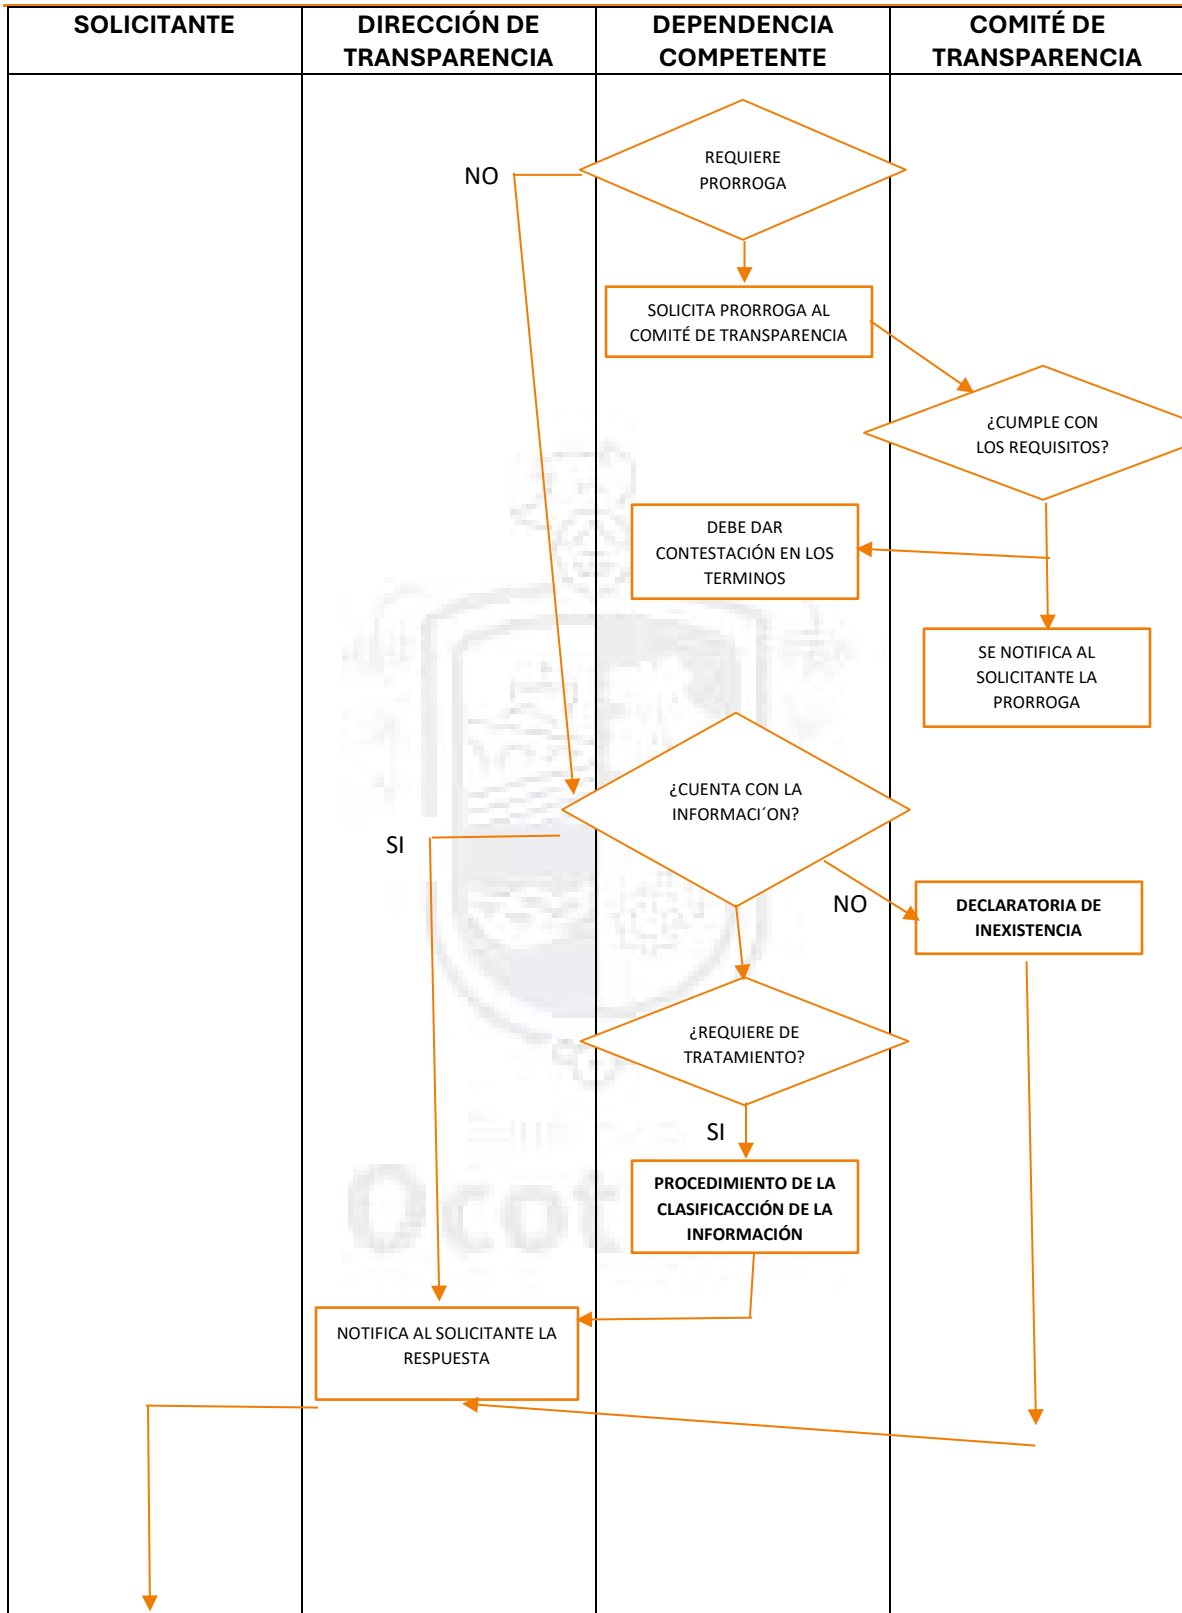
| SOLICITANTE | DIRECCIÓN DE TRANSPARENCIA | DEPENDENCIA COMPETENTE | COMITÉ DE TRANSPARENCIA |
|---|---|---|---|

REQUIERE PRORROGA

NO

SOLICITA PRORROGA AL COMITÉ DE TRANSPARENCIA

¿CUMPLE CON LOS REQUISITOS?

DEBE DAR CONTESTACIÓN EN LOS TERMINOS

SE NOTIFICA AL SOLICITANTE LA PRORROGA

¿CUENTA CON LA INFORMACI´ON?

SI

NO

DECLARATORIA DE INEXISTENCIA

¿REQUIERE DE TRATAMIENTO?

SI

PROCEDIMIENTO DE LA CLASIFICACCIÓN DE LA INFORMACIÓN

NOTIFICA AL SOLICITANTE LA RESPUESTA

Ocot